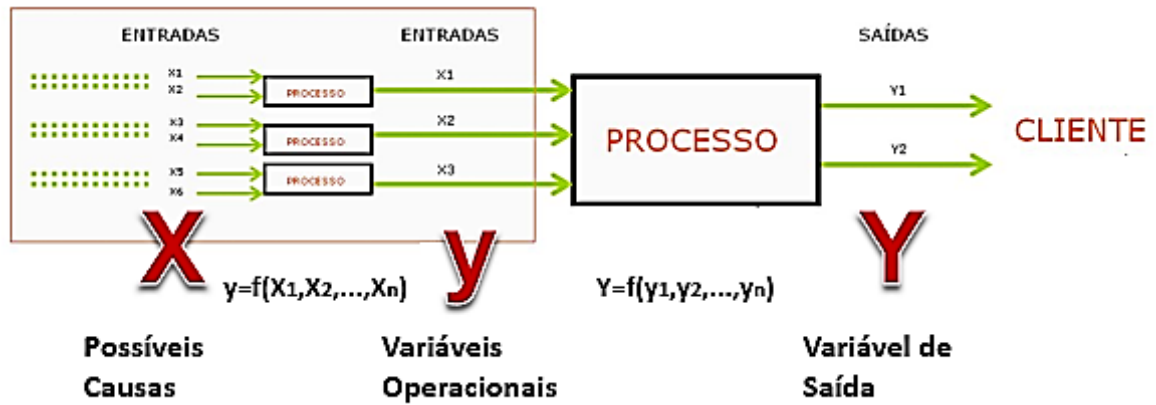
ENTRADAS

ENTRADAS

SAÍDAS

X1
X2
PROCESSO
X3
X4
PROCESSO
X5
X6
PROCESSO

X1
X2
X3

PROCESSO

Y1
Y2

CLIENTE

X

$y=f(X_1,X_2,\ldots,X_n)$

y

$Y=f(y_1,y_2,\ldots,y_n)$

Y

Possíveis Causas

Variáveis Operacionais

Variável de Saída